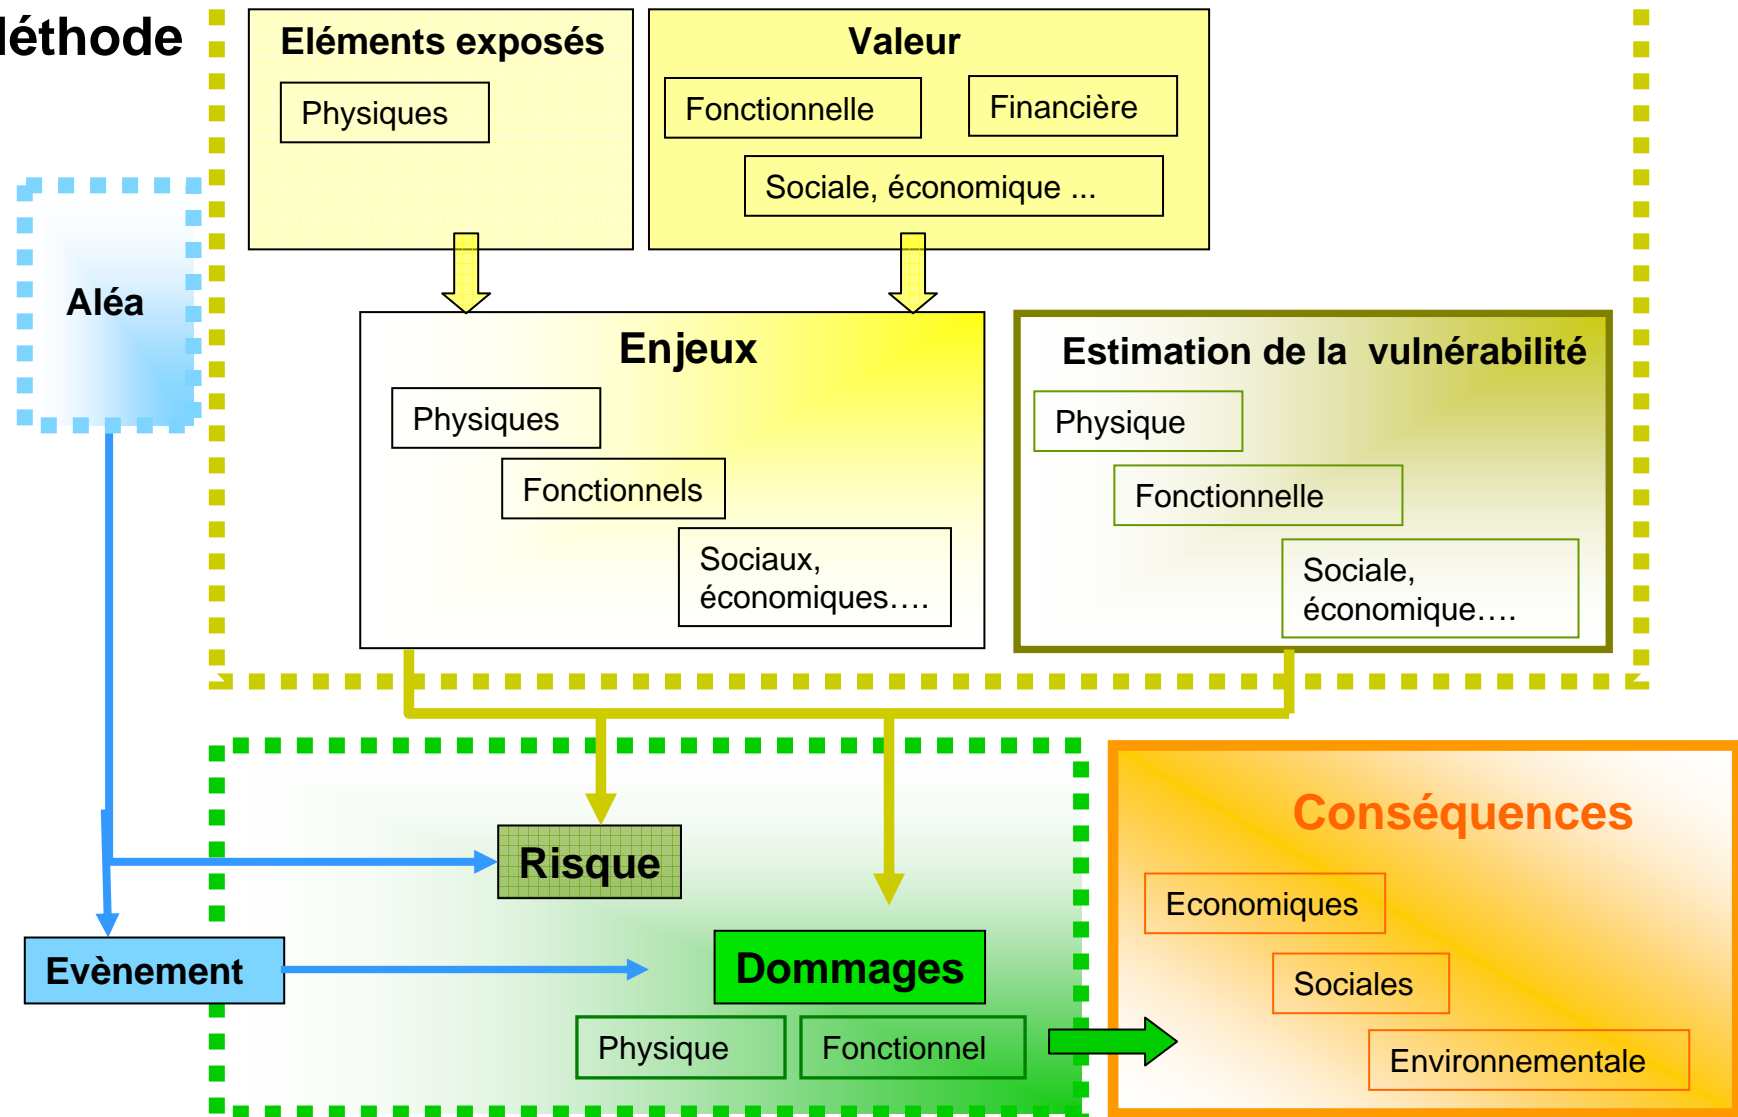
léthode

Eléments exposés

Physiques

Valeur

Fonctionnelle

Financière

Sociale, économique ...

Aléa

Enjeux

Physiques

Fonctionnels

Sociaux, économiques….

Estimation de la vulnérabilité

Physique

Fonctionnelle

Sociale, économique….

Risque

Evènement

Dommages

Physique

Fonctionnel

Conséquences

Economiques

Sociales

Environnementale